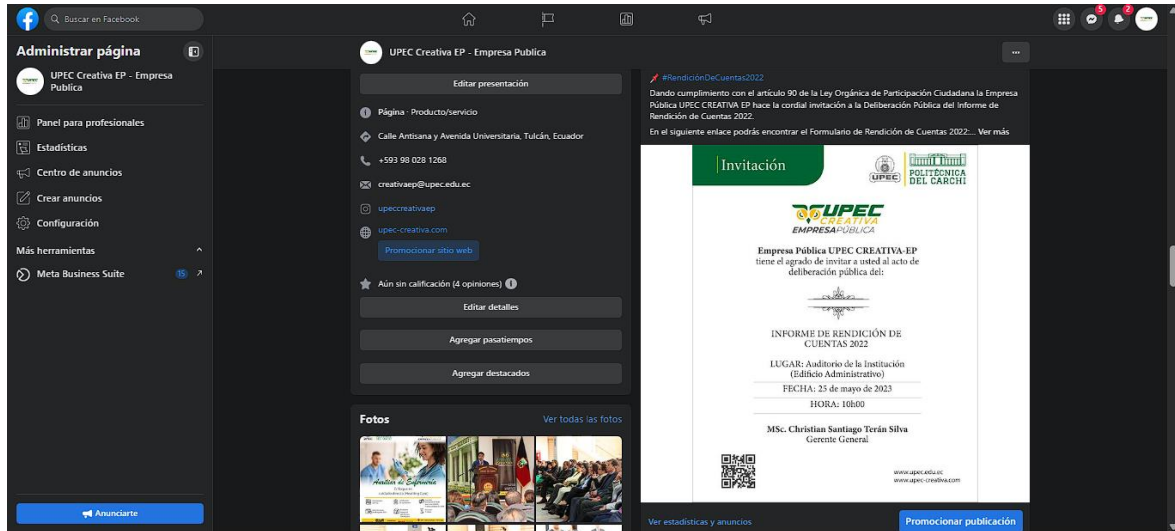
Buscar en Facebook

5 2

Administrar página

UPEC Creativa EP - Empresa Publica

Panel para profesionales

Estadísticas

Centro de anuncios

Crear anuncios

Configuración

Más herramientas

Meta Business Suite 15

Anunciarte

UPEC Creativa EP - Empresa Publica

...

Editar presentación

Página · Producto/servicio

Calle Antisana y Avenida Universitaria, Tulcán, Ecuador

+593 98 028 1268

creativaep@upec.edu.ec

upeccreativaep

upec-creativa.com

Promocionar sitio web

Aún sin calificación (4 opiniones)

Editar detalles

Agregar pasatiempos

Agregar destacados

Fotos

Ver todas las fotos

Auxiliar de Enfermería

#RendiciónDeCuentas2022

Dando cumplimiento con el artículo 90 de la Ley Orgánica de Participación Ciudadana la Empresa Pública UPEC CREATIVA EP hace la cordial invitación a la Deliberación Pública del Informe de Rendición de Cuentas 2022.

En el siguiente enlace podrás encontrar el Formulario de Rendición de Cuentas 2022:... Ver más

Invitación

UPEC

POLITÉCNICA DEL CARCHI

UPEC CREATIVA EMPRESA PÚBLICA

Empresa Pública UPEC CREATIVA-EP tiene el agrado de invitar a usted al acto de deliberación pública del:

INFORME DE RENDICIÓN DE CUENTAS 2022

LUGAR: Auditorio de la Institución (Edificio Administrativo)

FECHA: 25 de mayo de 2023

HORA: 10h00

MSc. Christian Santiago Terán Silva
Gerente General

www.upec.edu.ec
www.upec-creativa.com

Ver estadísticas y anuncios

Promocionar publicación